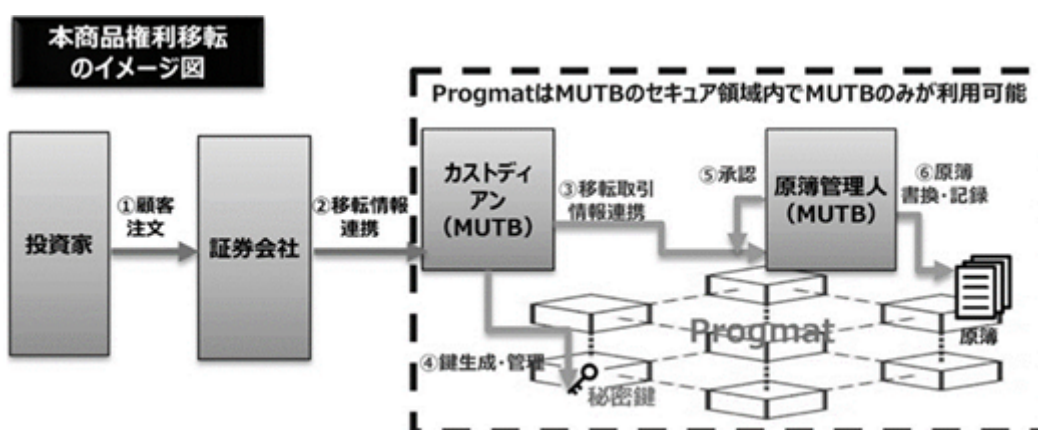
本商品権利移転のイメージ図

ProgmatはMUTBのセキュア領域内でMUTBのみが利用可能

投資家

①顧客注文

証券会社

②移転情報連携

カストディアン（MUTB）

③移転取引情報連携

⑤承認

原簿管理人（MUTB）

⑥原簿書換・記録

原簿

Progmat

④鍵生成・管理

秘密鍵